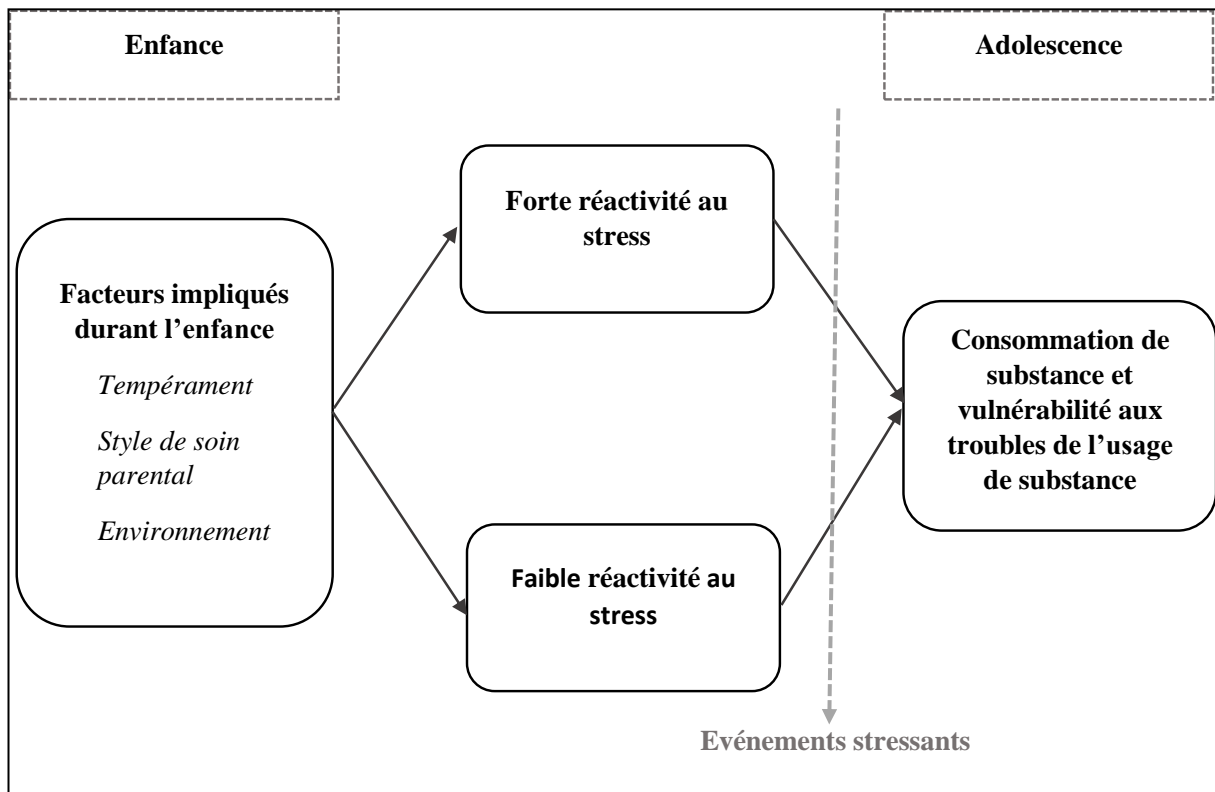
Enfance

Adolescence

Facteurs impliqués durant l’enfance

Tempérament

Style de soin parental

Environnement

Forte réactivité au stress

Faible réactivité au stress

Consommation de substance et vulnérabilité aux troubles de l’usage de substance

Evénements stressants